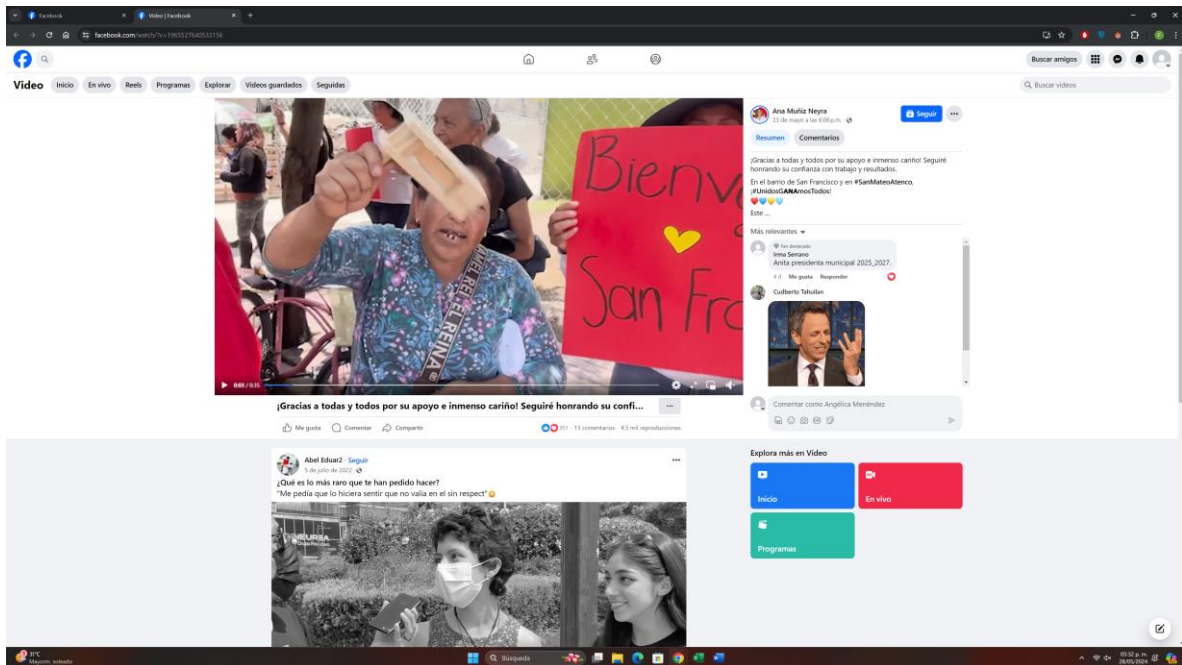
Facebook
Video | Facebook
facebook.com/watch/?v=1965527840533156

Buscar amigos

Video Inicio En vivo Reels Programas Explorar Videos guardados Seguidas
Buscar videos

Bienv
San Fr
REINA

0:03 / 0:35

¡Gracias a todas y todos por su apoyo e inmenso cariño! Seguiré honrando su confi...

Me gusta Comentar Compartir
151 · 13 comentarios · 4.5 mil reproducciones

Ana Muñiz Neyra
23 de mayo a las 6:06 p.m.
Seguir
Resumen Comentarios

¡Gracias a todas y todos por su apoyo e inmenso cariño! Seguiré honrando su confianza con trabajo y resultados.

En el barrio de San Francisco y en #SanMateoAtenco, ¡#UnidosGANAmosTodos!

Este ...

Más relevantes

Fan destacado
Irma Serrano
Anita presidenta municipal 2025_2027.
4 d Me gusta Responder

Cudberto Tahuilan

Comentar como Angélica Menéndez

Abel Eduar2 · Seguir
5 de julio de 2022
¿Qué es lo más raro que te han pedido hacer?
"Me pedía que lo hiciera sentir que no valia en el sin respect"

Explora más en Video
Inicio
En vivo
Programas

31°C
Mayorm. soleado
Búsqueda
05:32 p. m.
28/05/2024